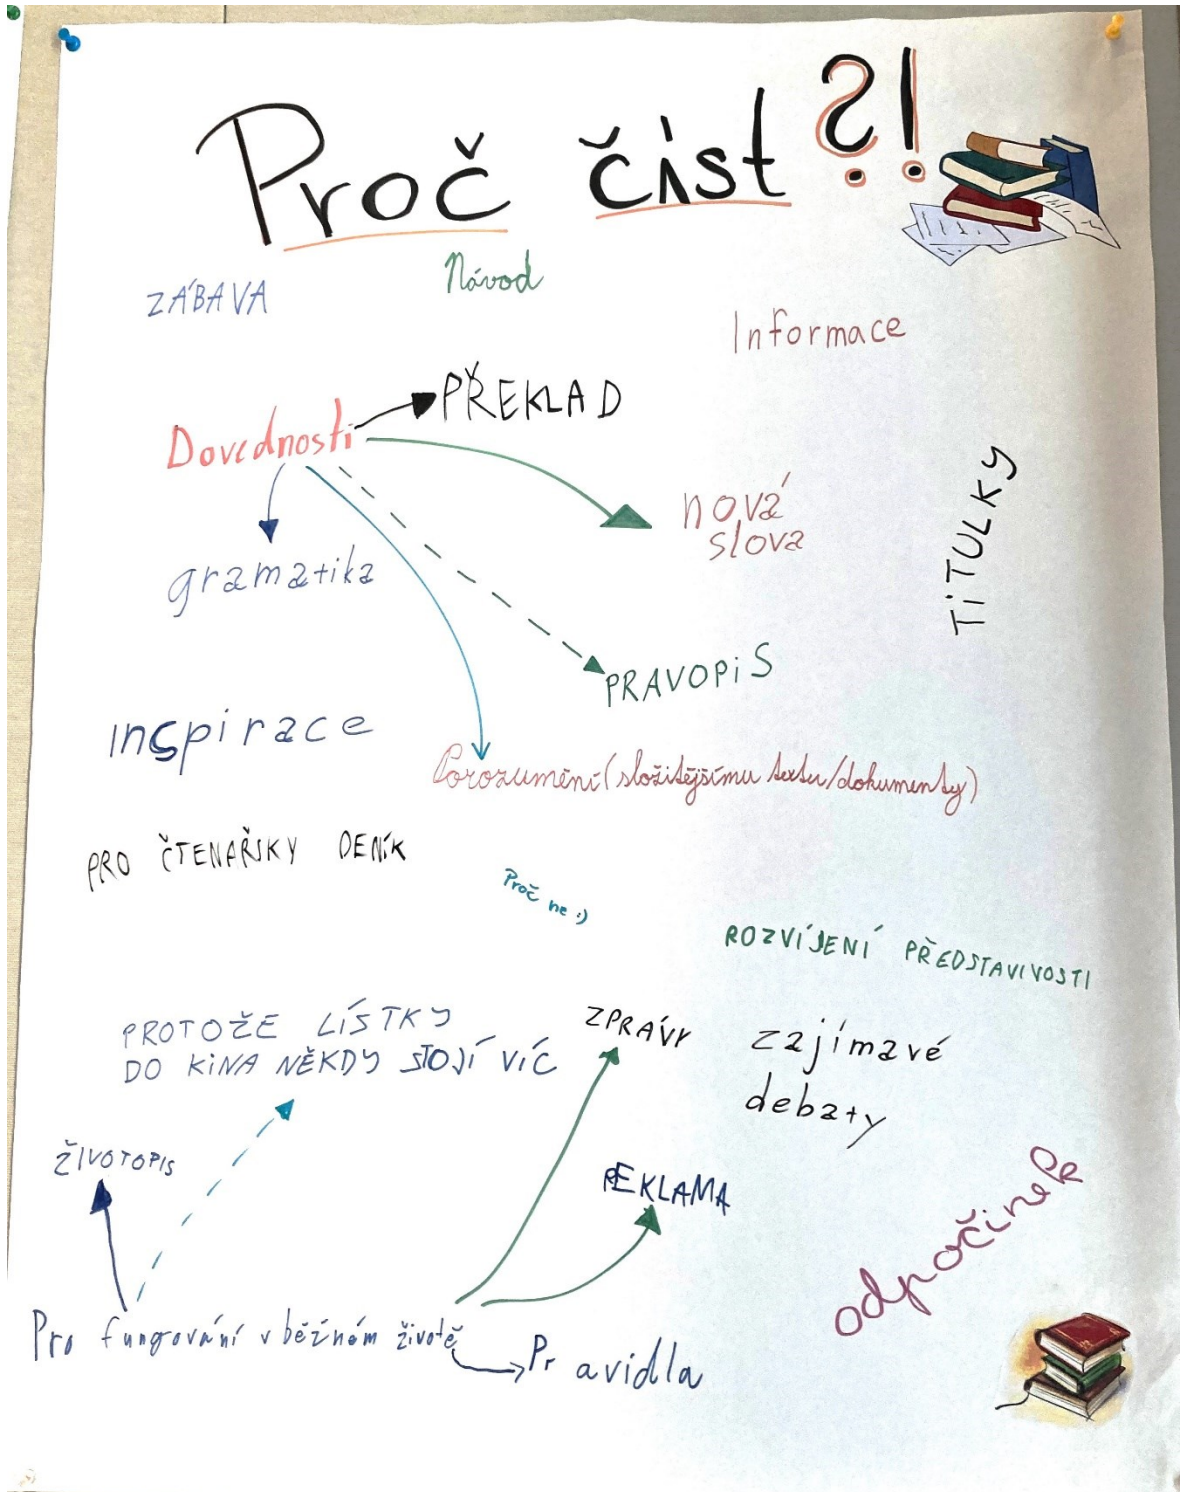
Proč číst ?!

ZÁBAVA

Návod

Informace

Dovednosti

PŘEKLAD

nová slova

TITULKY

gramatika

PRAVOPIS

inspirace

Porozumění (složitějšímu textu/dokumentu)

PRO ČTENÁŘSKÝ DENÍK

Proč ne :)

ROZVÍJENÍ PŘEDSTAVIVOSTI

PROTOŽE LÍSTKY DO KINA NĚKDY STOJÍ VÍC

ZPRÁVY

zajímavé debaty

ŽIVOTOPIS

REKLAMA

odpočinek

Pro fungování v běžném životě

Pravidla